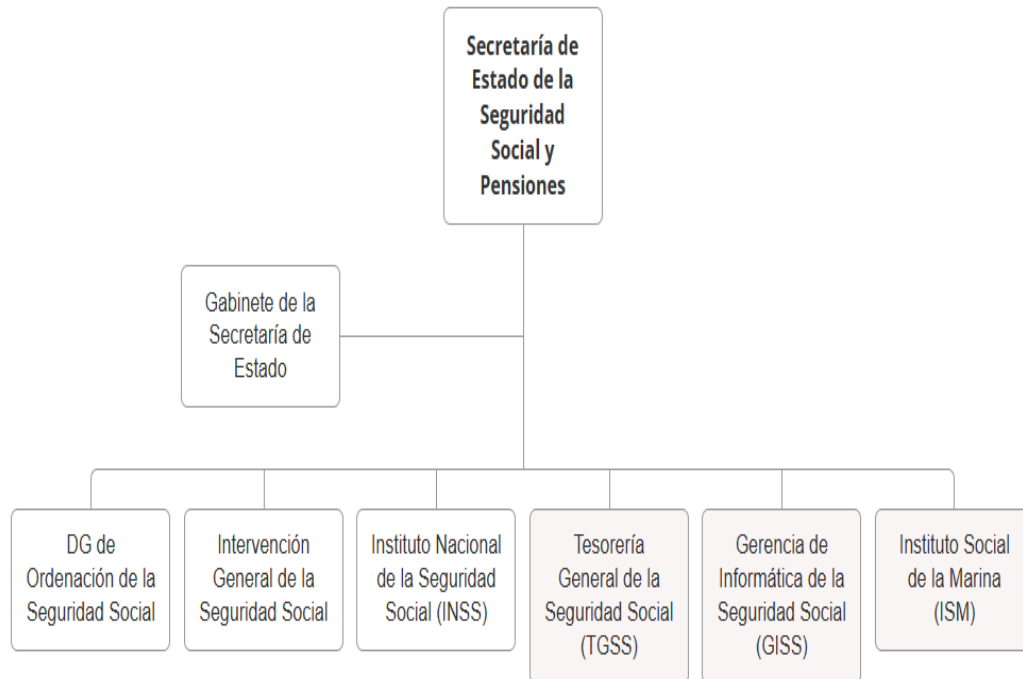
Secretaría de Estado de la Seguridad Social y Pensiones

Gabinete de la Secretaría de Estado

DG de Ordenación de la Seguridad Social

Intervención General de la Seguridad Social

Instituto Nacional de la Seguridad Social (INSS)

Tesorería General de la Seguridad Social (TGSS)

Gerencia de Informática de la Seguridad Social (GISS)

Instituto Social de la Marina (ISM)